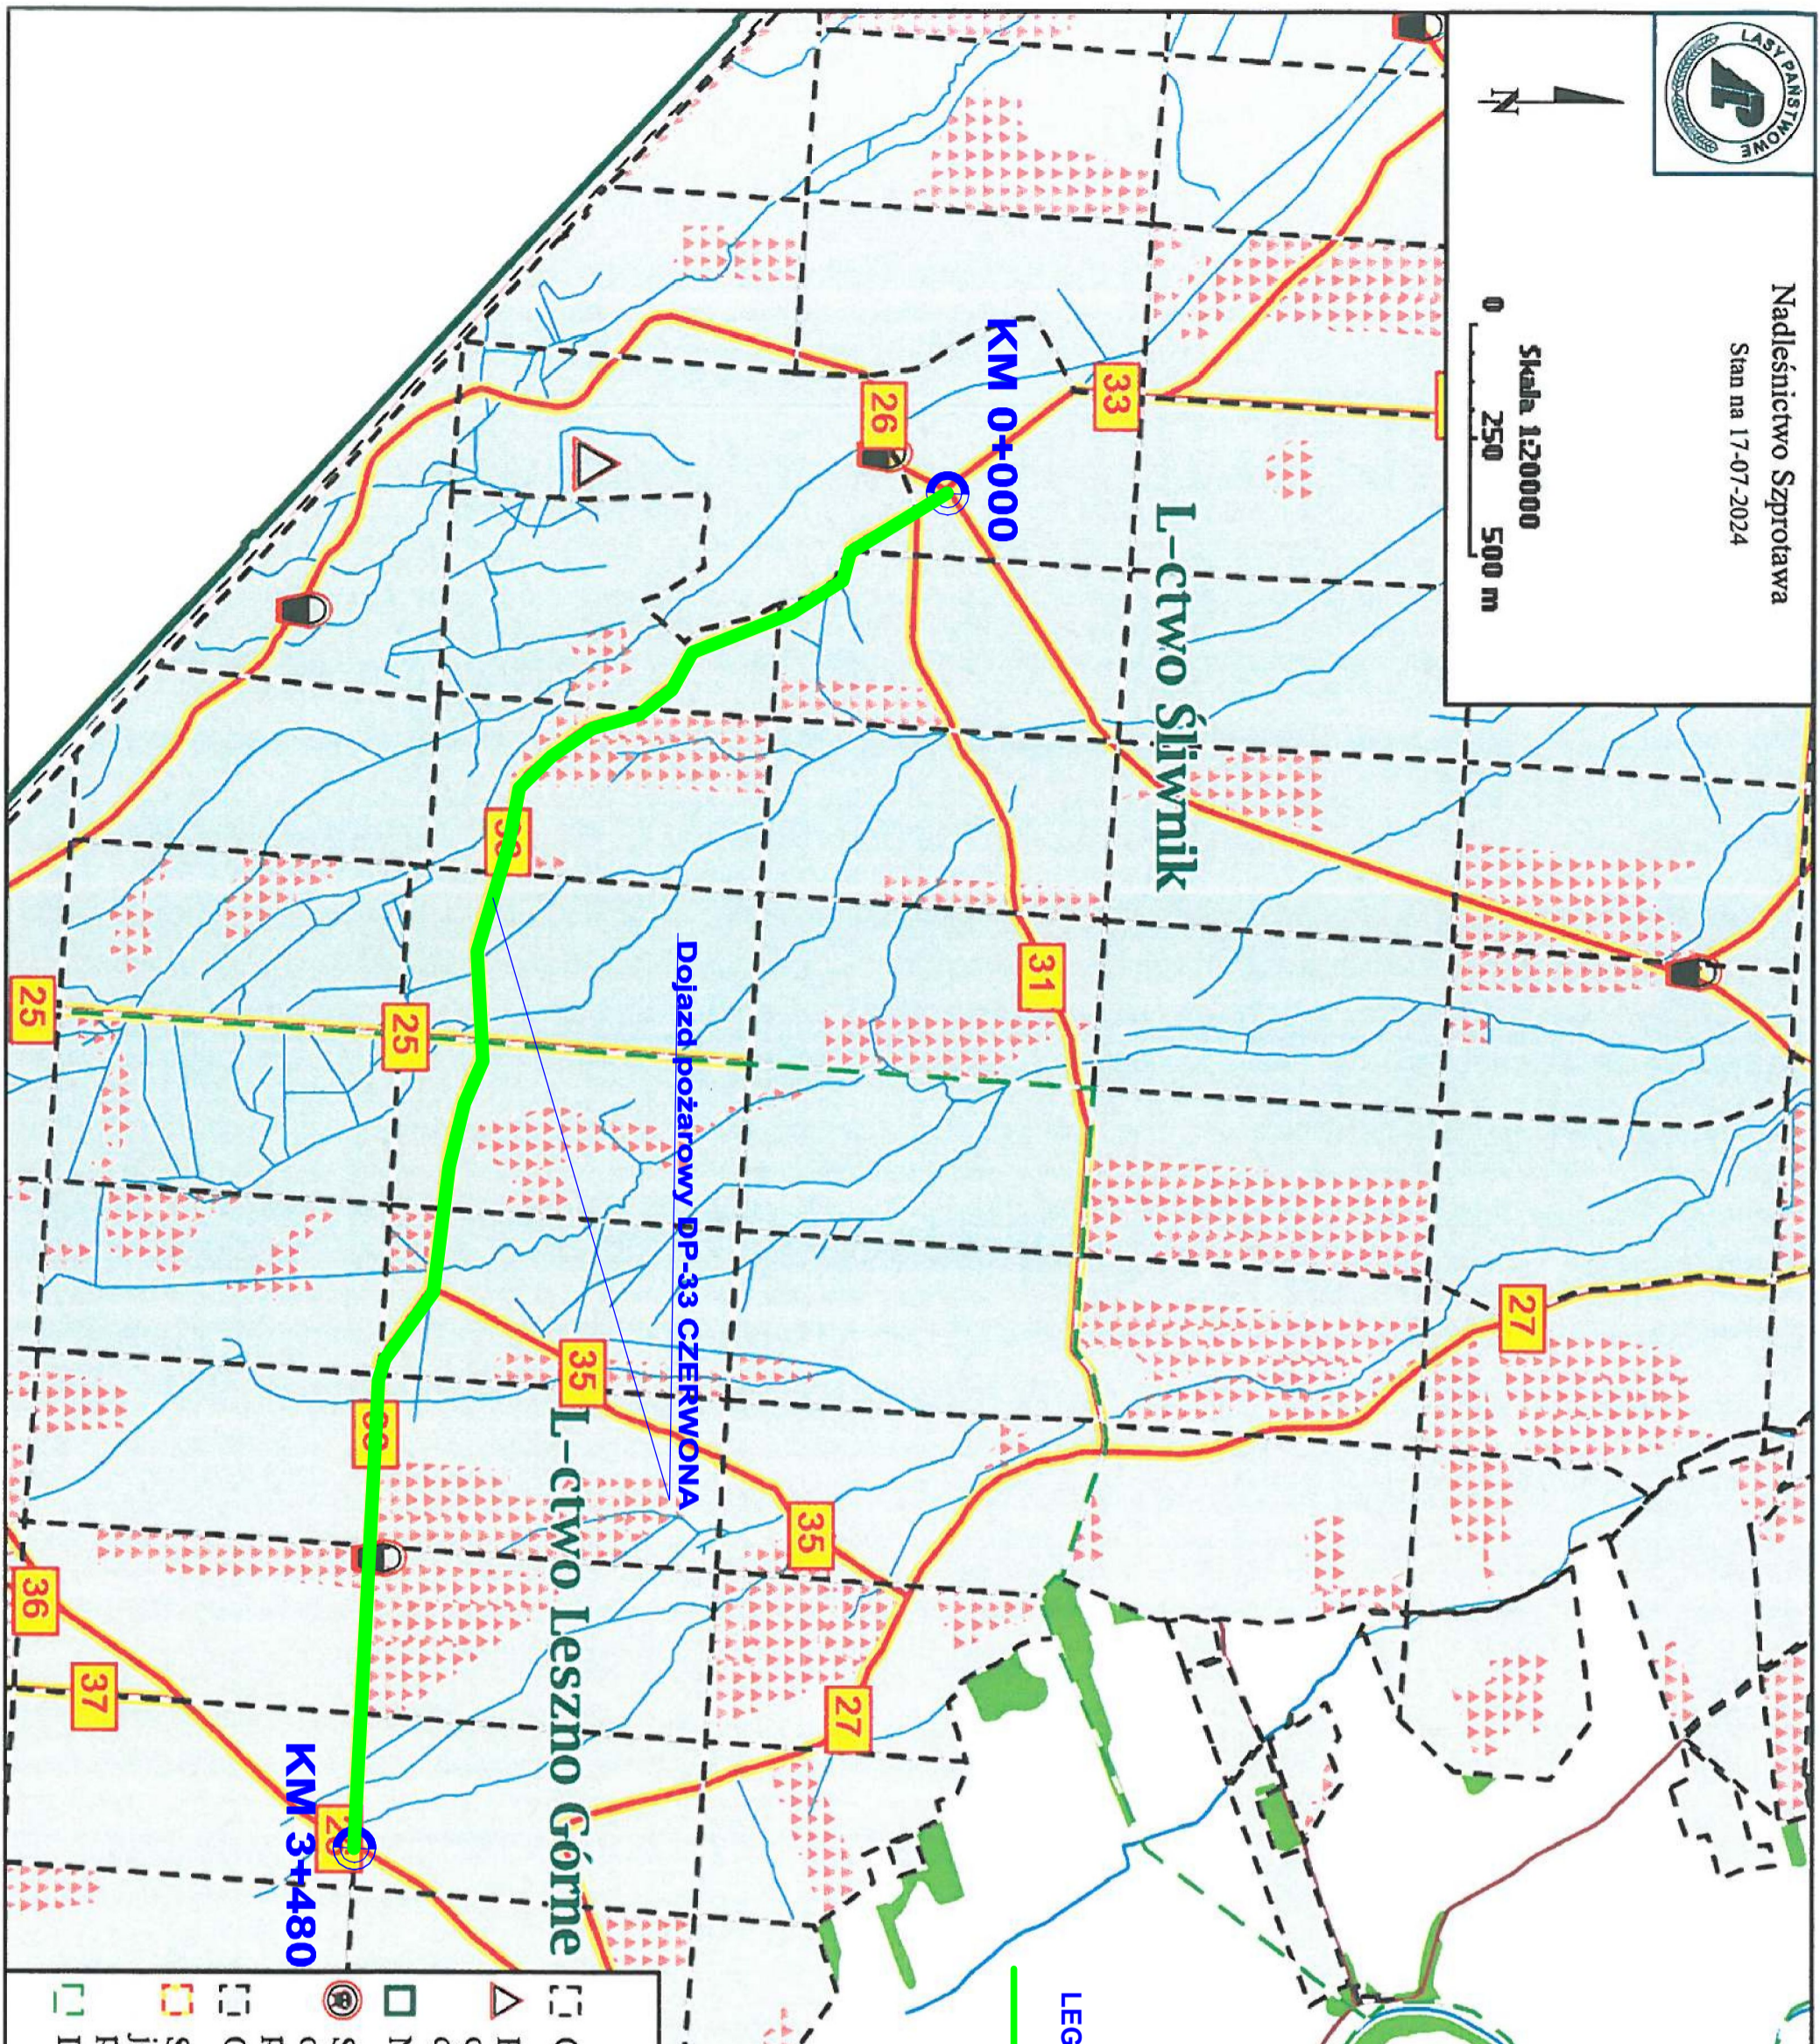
LASY PAŃSTWOWE

Nadleśnictwo Szprotawa
Stan na 17-07-2024

Skala 1:20000
0 250 500 m

KM 0+000

L-ctwo Śliwnik

33

26

31

25

25

Dojazd pożarowy DP-33 CZERWONA

27

35

35

L-ctwo Leszno Górne

36

37

27

KM 3+480

LEG